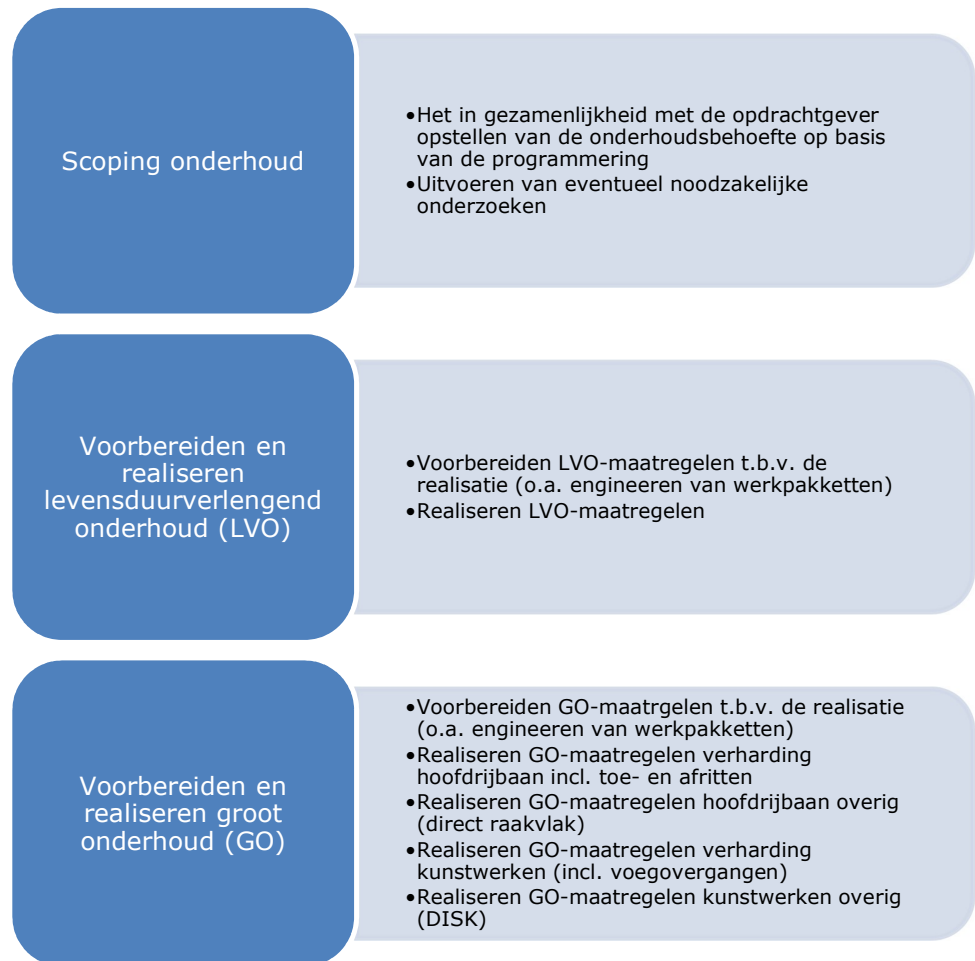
Scoping onderhoud

•Het in gezamenlijkheid met de opdrachtgever opstellen van de onderhoudsbehoefte op basis van de programmering
•Uitvoeren van eventueel noodzakelijke onderzoeken

Voorbereiden en realiseren levensduurverlengend onderhoud (LVO)

•Voorbereiden LVO-maatregelen t.b.v. de realisatie (o.a. engineeren van werkpakketten)
•Realiseren LVO-maatregelen

Voorbereiden en realiseren groot onderhoud (GO)

•Voorbereiden GO-maatrgelen t.b.v. de realisatie (o.a. engineeren van werkpakketten)
•Realiseren GO-maatregelen verharding hoofdrijbaan incl. toe- en afritten
•Realiseren GO-maatregelen hoofdrijbaan overig (direct raakvlak)
•Realiseren GO-maatregelen verharding kunstwerken (incl. voegovergangen)
•Realiseren GO-maatregelen kunstwerken overig (DISK)